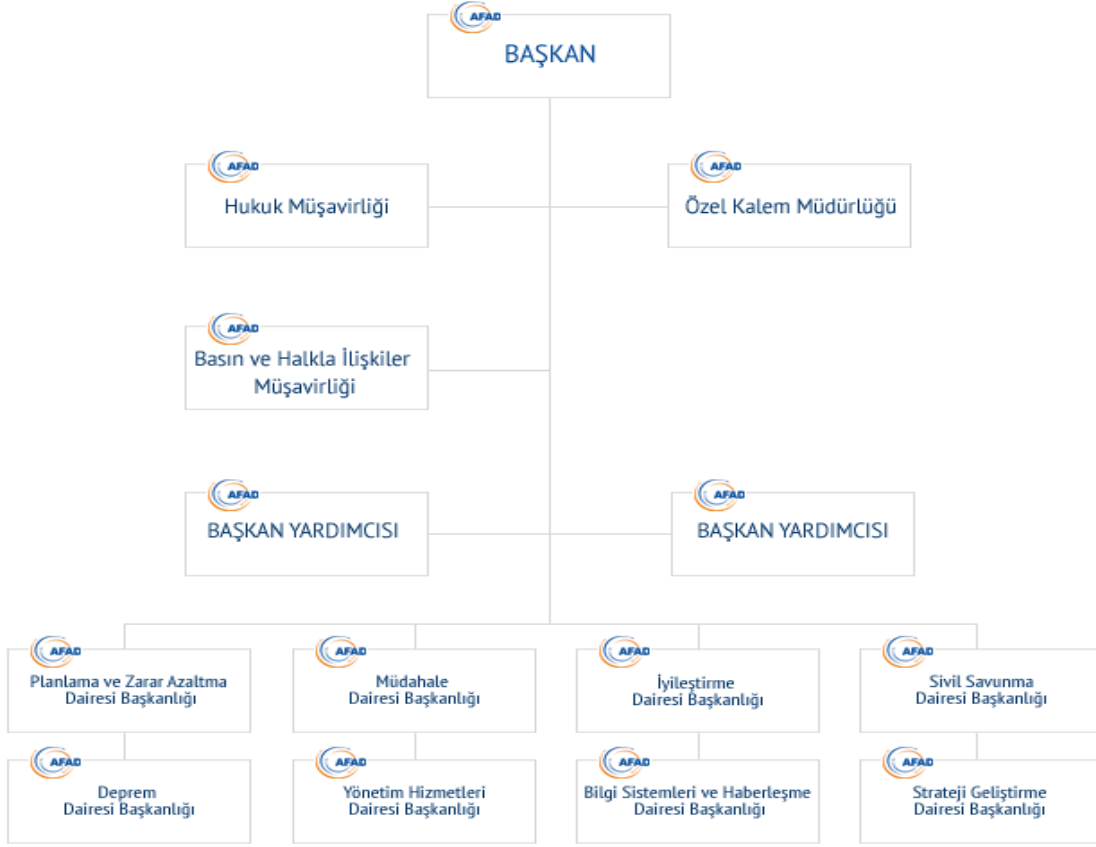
AFAD
BAŞKAN

AFAD
Hukuk Müşavirliği

AFAD
Özel Kalem Müdürlüğü

AFAD
Basın ve Halkla İlişkiler Müşavirliği

AFAD
BAŞKAN YARDIMCISI

AFAD
BAŞKAN YARDIMCISI

AFAD
Planlama ve Zarar Azaltma Dairesi Başkanlığı

AFAD
Müdahale Dairesi Başkanlığı

AFAD
İyileştirme Dairesi Başkanlığı

AFAD
Sivil Savunma Dairesi Başkanlığı

AFAD
Deprem Dairesi Başkanlığı

AFAD
Yönetim Hizmetleri Dairesi Başkanlığı

AFAD
Bilgi Sistemleri ve Haberleşme Dairesi Başkanlığı

AFAD
Strateji Geliştirme Dairesi Başkanlığı